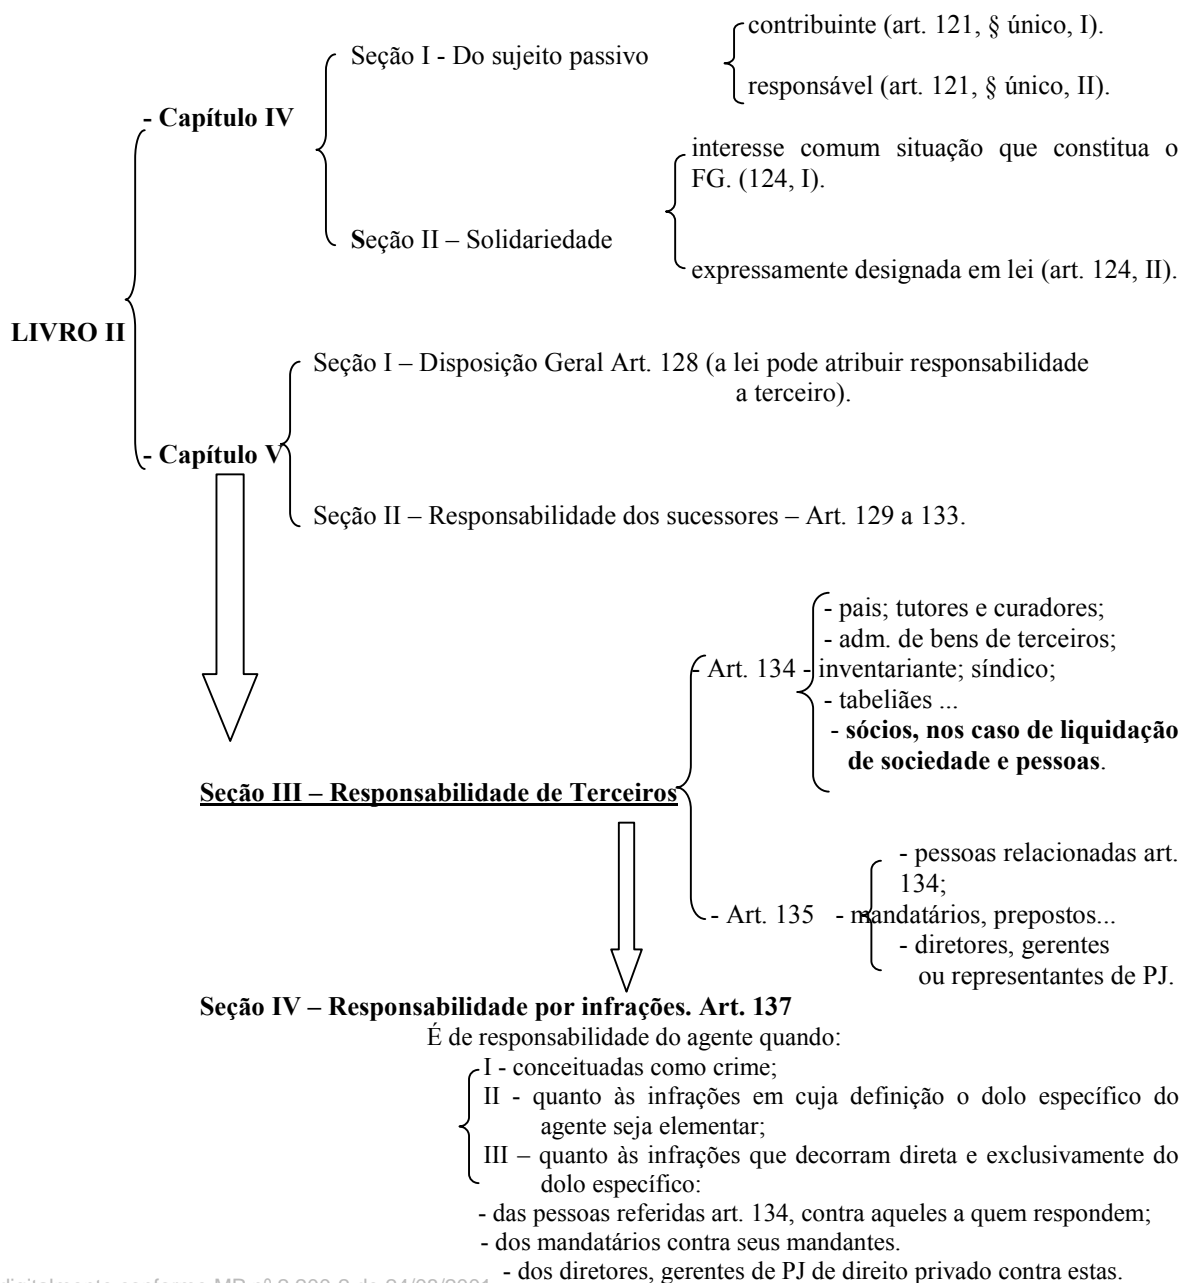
LIVRO II

- Capítulo IV

Seção I - Do sujeito passivo

contribuinte (art. 121, § único, I).

responsável (art. 121, § único, II).

Seção II – Solidariedade

interesse comum situação que constitua o FG. (124, I).

expressamente designada em lei (art. 124, II).

- Capítulo V

Seção I – Disposição Geral Art. 128 (a lei pode atribuir responsabilidade a terceiro).

Seção II – Responsabilidade dos sucessores – Art. 129 a 133.

Seção III – Responsabilidade de Terceiros

Art. 134 - pais; tutores e curadores;
- adm. de bens de terceiros;
- inventariante; síndico;
- tabeliães ...
- sócios, nos caso de liquidação de sociedade e pessoas.

- Art. 135 - pessoas relacionadas art. 134;
- mandatários, prepostos...
- diretores, gerentes ou representantes de PJ.

Seção IV – Responsabilidade por infrações. Art. 137

É de responsabilidade do agente quando:

I - conceituadas como crime;

II - quanto às infrações em cuja definição o dolo específico do agente seja elementar;

III – quanto às infrações que decorram direta e exclusivamente do dolo específico:

- das pessoas referidas art. 134, contra aqueles a quem respondem;
- dos mandatários contra seus mandantes.
- dos diretores, gerentes de PJ de direito privado contra estas.

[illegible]digitalmente conforme MP nº 2.200-2 de 24/08/2001